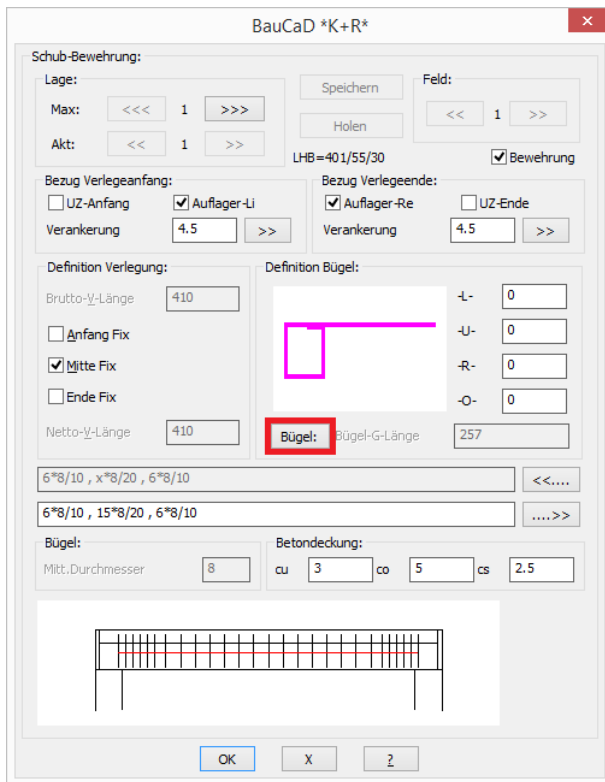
BauCaD *K+R*

Schub-Bewehrung:

Lage:

Max: <<< 1 >>>

Akt: << 1 >>

Speichern

Holen

Feld:

<< 1 >>

LHB=401/55/30

Bewehrung

Bezug Verlegeanfang:

UZ-Anfang

Auflager-Li

Verankerung 4.5 >>

Bezug Verlegeende:

Auflager-Re

UZ-Ende

Verankerung 4.5 >>

Definition Verlegung:

Brutto-V-Länge 410

Anfang Fix

Mitte Fix

Ende Fix

Netto-V-Länge 410

Definition Bügel:

-L- 0

-U- 0

-R- 0

-O- 0

Bügel:

Bügel-G-Länge 257

6*8/10 , x*8/20 , 6*8/10

<<....

6*8/10 , 15*8/20 , 6*8/10

....>>

Bügel:

Mitt.Durchmesser 8

Betondeckung:

cu 3 co 5 cs 2.5

OK X ?